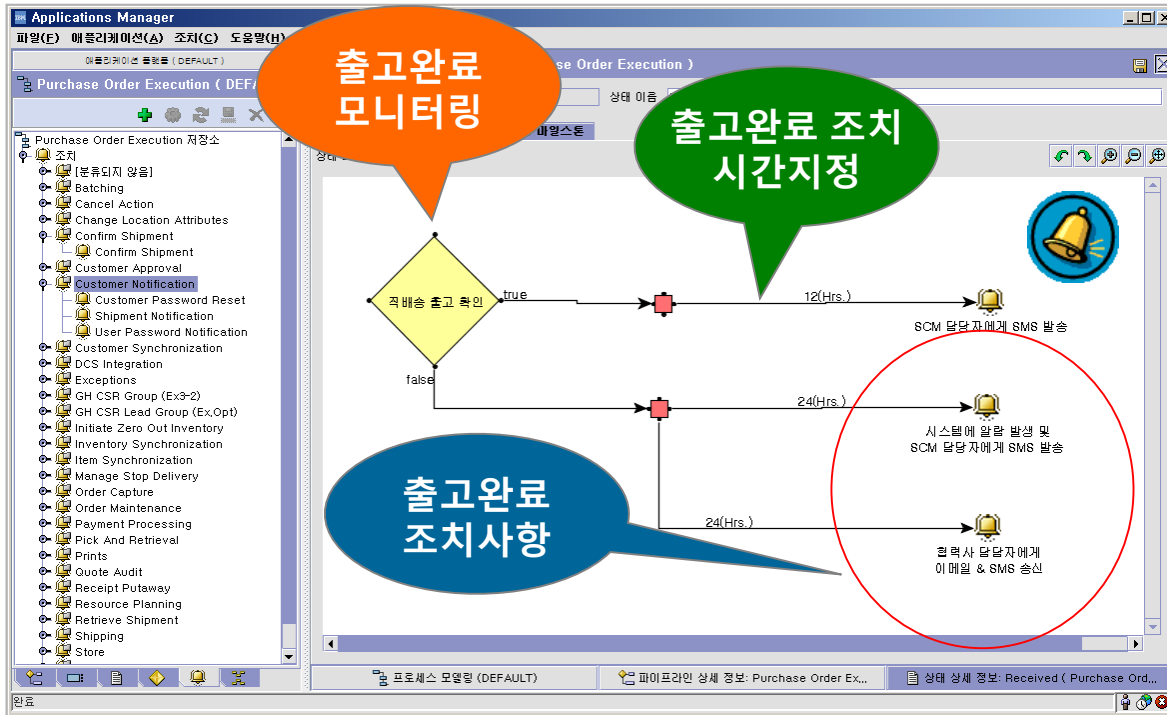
Applications Manager
파일(F) 애플리케이션(A) 조치(C) 도움말(H)
애플리케이션 플랫폼 ( DEFAULT )
Purchase Order Execution ( DEF
se Order Execution )
상태 이름
마일스톤
상태
Purchase Order Execution 저장소
조치
[분류되지 않음]
Batching
Cancel Action
Change Location Attributes
Confirm Shipment
Confirm Shipment
Customer Approval
Customer Notification
Customer Password Reset
Shipment Notification
User Password Notification
Customer Synchronization
DCS Integration
Exceptions
GH CSR Group (Ex3-2)
GH CSR Lead Group (Ex,Opt)
Initiate Zero Out Inventory
Inventory Synchronization
Item Synchronization
Manage Stop Delivery
Order Capture
Order Maintenance
Payment Processing
Pick And Retrieval
Prints
Quote Audit
Receipt Putaway
Resource Planning
Retrieve Shipment
Shipping
Store

출고완료 모니터링

출고완료 조치 시간지정

직배송 출고 확인
true
12(Hrs.)
SCM 담당자에게 SMS 발송
false
24(Hrs.)
시스템에 알람 발생 및 SCM 담당자에게 SMS 발송
24(Hrs.)
협력사 담당자에게 이메일 & SMS 송신

출고완료 조치사항

프로세스 모델링 (DEFAULT)
파이프라인 상세 정보: Purchase Order Ex...
상태 상세 정보: Received ( Purchase Ord...
완료